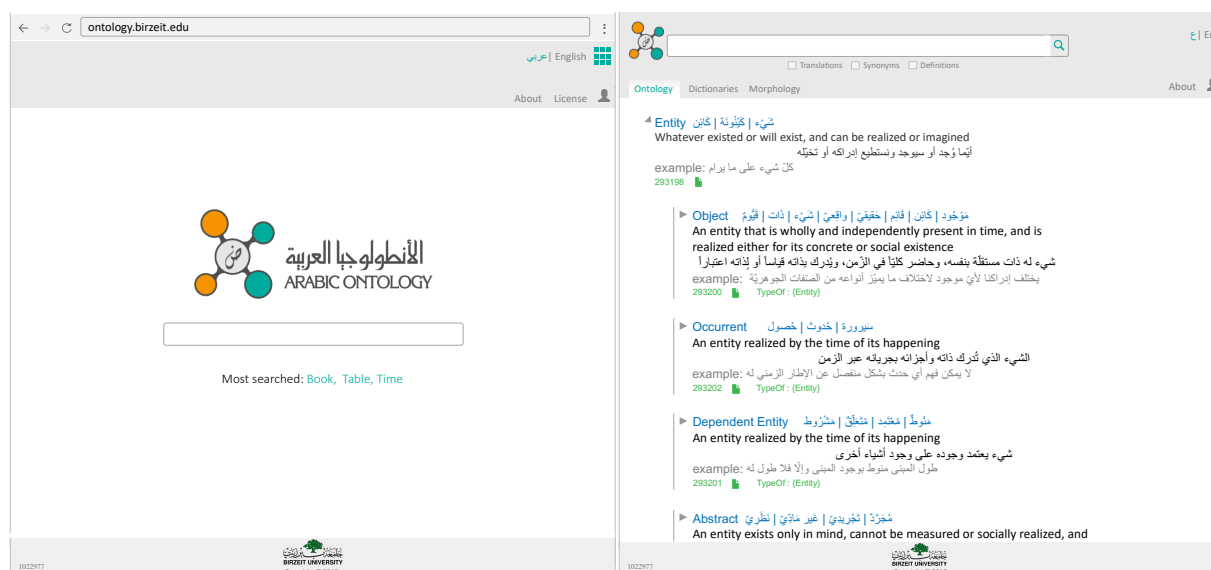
ontology.birzeit.edu

عربي | English

About License

ض
الأنطولوجيا العربية
ARABIC ONTOLOGY

Most searched: Book, Table, Time

1022977
BIRZEIT UNIVERSITY

ض

Translations Synonyms Definitions

ع | En

Ontology Dictionaries Morphology

About

Entity شَيْء | كَيْنُونَة | كَائِن
Whatever existed or will exist, and can be realized or imagined
أيّما وُجِد أو سيوجد ونستطيع إدراكه أو تخيّله
example: كلّ شيء على ما يرام
293198

Object مَوْجُود | كَائِن | قَائِم | حَقِيقِيّ | واقِعِيّ | شَيْء | ذَات | قَيُّومٌ
An entity that is wholly and independently present in time, and is realized either for its concrete or social existence
شيء له ذات مستقلّة بنفسه، وحاضر كليّاً في الزّمن، ويُدرك بذاته قياساً أو لِذاته اعتباراً
example: يختلف إدراكنا لأيّ موجود لاختلاف ما يميّز أنواعه من الصفات الجوهرية
293200 TypeOf : {Entity}

Occurrent سَيرورة | حُدوث | حُصول
An entity realized by the time of its happening
الشيء الذي تُدرك ذاته وأجزائه بجريانه عبر الزمن
example: لا يمكن فهم أي حدث بشكل منفصل عن الإطار الزمني له
293202 TypeOf : {Entity}

Dependent Entity مَنُوطٌ | مُعْتَمِد | مُتَعَلِّق | مَشْرُوط
An entity realized by the time of its happening
شيء يعتمد وجوده على وجود أشياء أخرى
example: طول المبنى منوط بوجود المبنى وإلّا فلا طول له
293201 TypeOf : {Entity}

Abstract مُجَرَّدٌ | تَجْرِيدِيّ | غير مَادِيّ | نَظَرِيّ
An entity exists only in mind, cannot be measured or socially realized, and

1022977
BIRZEIT UNIVERSITY